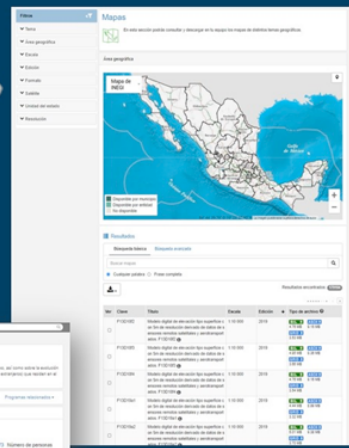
Filtros

Tema

Área geográfica

Escala

Edición

Formato

Satélite

Unidad del estado

Resolución

Mapas

En esta sección podrás consultar y descargar en tu equipo los mapas de distintos temas geográficos.

Área geográfica

Mapa de INEGI

Golfo de México

Disponible por municipio

Disponible por entidad

No disponible

Resultados

Búsqueda básica

Búsqueda avanzada

Buscar mapas

Cualquier palabra

Frase completa

Resultados encontrados

Ver

Clave

Título

Escala

Edición

Tipo de archivo

Modelo digital de elevación tipo superficie con 5m de resolución derivado de datos de sensores remotos satelitales y aerotransportados. F13D18D

1:10 000

2018

Preguntas relacionadas

Número de personas